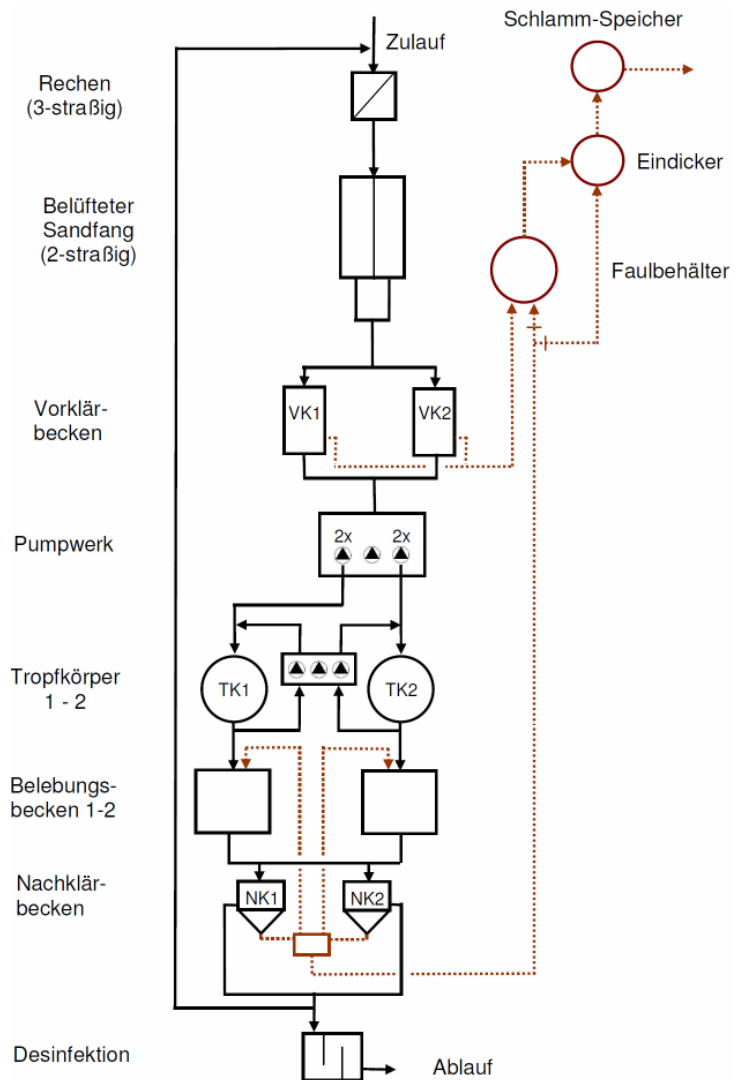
Schlamm-Speicher

Zulauf

Rechen
(3-straßig)

Eindicker

Belüfteter
Sandfang
(2-straßig)

Faulbehälter

Vorklärbecken

VK1

VK2

Pumpwerk

2x

2x

Tropfkörper
1 - 2

TK1

TK2

Belebungsbecken 1-2

Nachklärbecken

NK1

NK2

Desinfektion

Ablauf